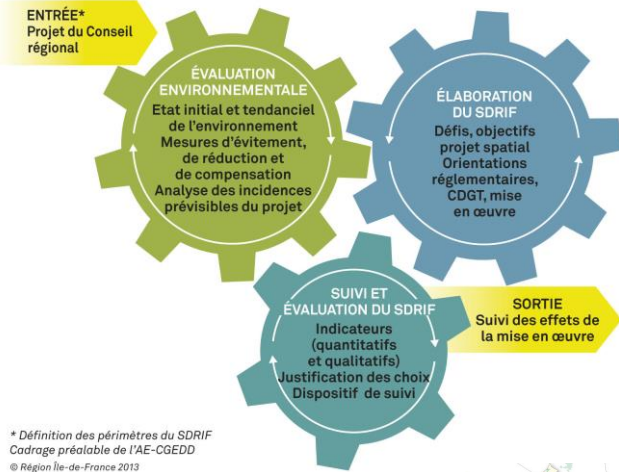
ENTRÉE*
Projet du Conseil régional

ÉVALUATION ENVIRONNEMENTALE
Etat initial et tendanciel de l'environnement
Mesures d'évitement, de réduction et de compensation
Analyse des incidences prévisibles du projet

ÉLABORATION DU SDRIF
Défis, objectifs projet spatial
Orientations réglementaires, CDGT, mise en œuvre

SUIVI ET ÉVALUATION DU SDRIF
Indicateurs (quantitatifs et qualitatifs)
Justification des choix
Dispositif de suivi

SORTIE
Suivi des effets de la mise en œuvre

* Définition des périmètres du SDRIF
Cadrage préalable de l'AE-CGEDD
© Région Île-de-France 2013